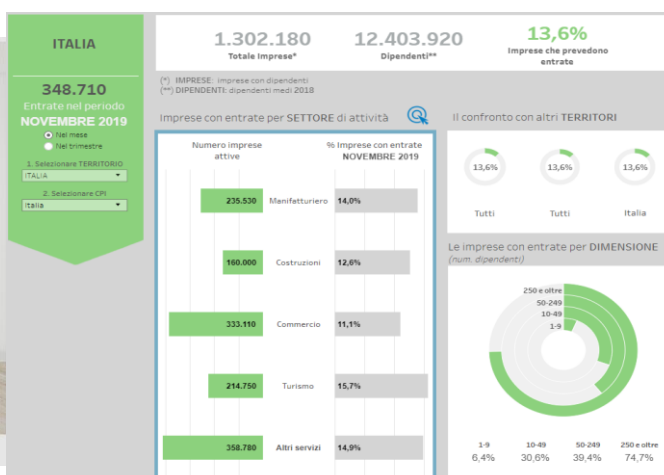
ITALIA

348.710
Entrate nel periodo
NOVEMBRE 2019
Nel mese
Nel trimestre

1. Selezionare TERRITORIO
ITALIA

2. Selezionare CPI
Italia

1.302.180
Totale Imprese*

12.403.920
Dipendenti**

13,6%
Imprese che prevedono entrate

(*) IMPRESE: imprese con dipendenti
(**) DIPENDENTI: dipendenti medi 2018

Imprese con entrate per SETTORE di attività

Numero imprese attive

% Imprese con entrate NOVEMBRE 2019

| Numero imprese attive | Settore | % Imprese con entrate NOVEMBRE 2019 |
|---|---|---|
| 235.530 | Manifatturiero | 14,0% |
| 160.000 | Costruzioni | 12,6% |
| 333.110 | Commercio | 11,1% |
| 214.750 | Turismo | 15,7% |
| 358.780 | Altri servizi | 14,9% |

Il confronto con altri TERRITORI

13,6%
Tutti

13,6%
Tutti

13,6%
Italia

Le imprese con entrate per DIMENSIONE
(num. dipendenti)

250 e oltre
50-249
10-49
1-9

| 1-9 | 10-49 | 50-249 | 250 e oltre |
|---|---|---|---|
| 6,4% | 30,6% | 39,4% | 74,7% |